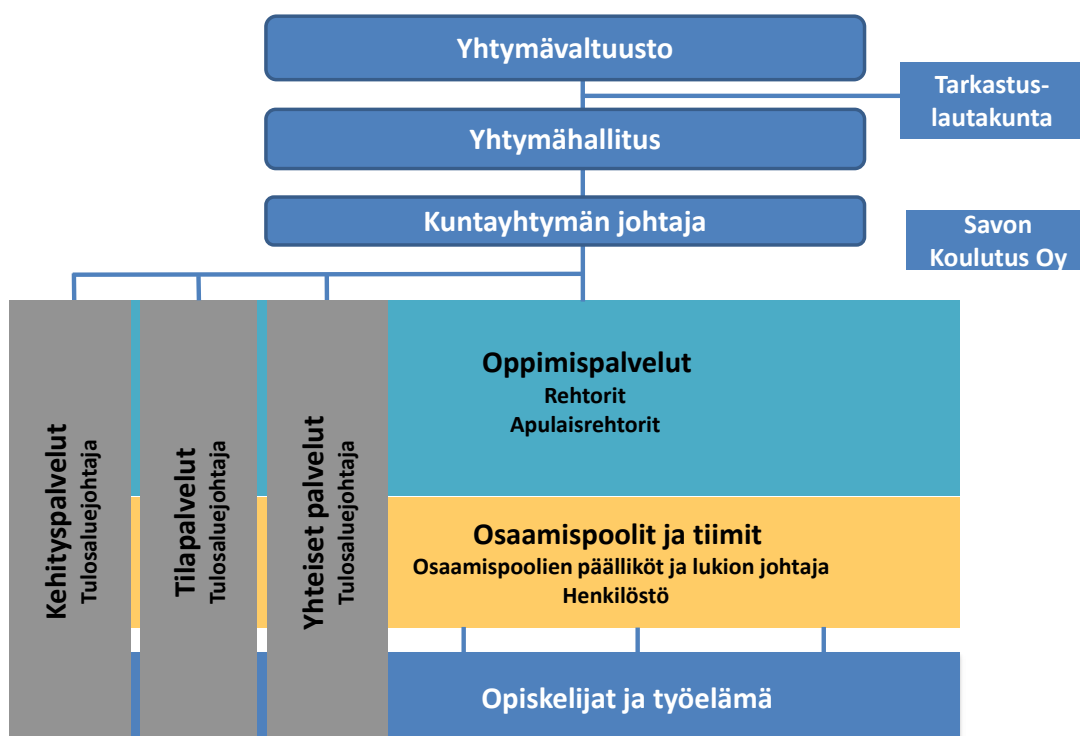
Yhtymävaltuusto

Tarkastuslautakunta

Yhtymähallitus

Kuntayhtymän johtaja

Savon Koulutus Oy

Kehityspalvelut
Tulosaluejohtaja

Tilapalvelut
Tulosaluejohtaja

Yhteiset palvelut
Tulosaluejohtaja

Oppimispalvelut
Rehtorit
Apulaisrehtorit

Osaamispoolit ja tiimit
Osaamispoolien päälliköt ja lukion johtaja
Henkilöstö

Opiskelijat ja työelämä